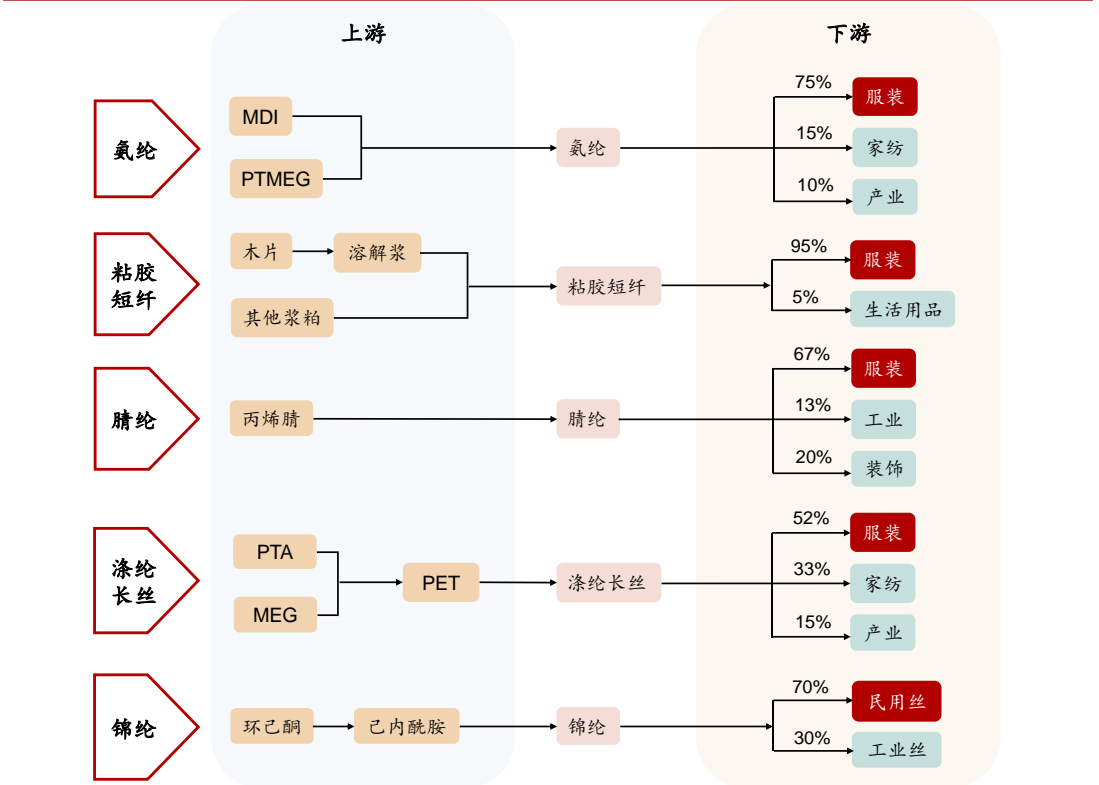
上游

下游

氨纶

MDI

PTMEG

氨纶

75%
服装

15%
家纺

10%
产业

粘胶短纤

木片

溶解浆

其他浆粕

粘胶短纤

95%
服装

5%
生活用品

腈纶

丙烯腈

腈纶

67%
服装

13%
工业

20%
装饰

涤纶长丝

PTA

MEG

PET

涤纶长丝

52%
服装

33%
家纺

15%
产业

锦纶

环己酮

己内酰胺

锦纶

70%
民用丝

30%
工业丝